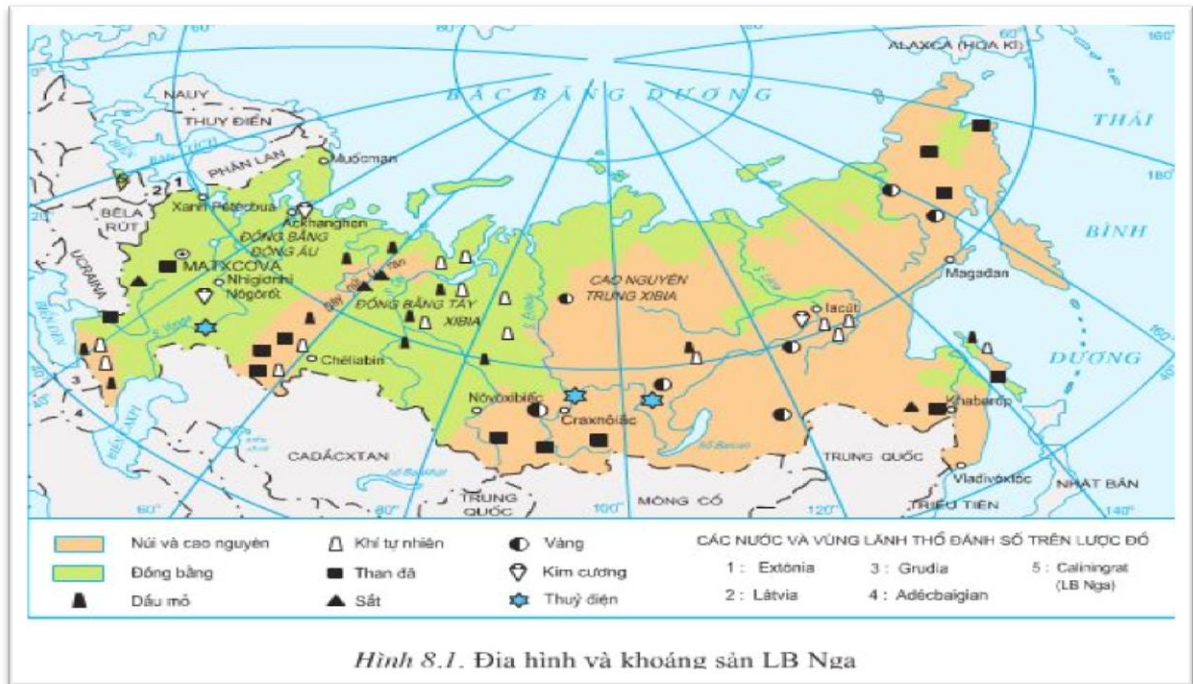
ALAXCA (HOA KÌ)
BẮC BĂNG DƯƠNG
NAUY
THUỴ ĐIỂN
PHẦN LAN
Muốcman
THÁI
BÌNH
DƯƠNG
1
2
3
4
BÊLA RÚT
UCRAINA
Xanh Pêtecbua
Ackhanghen
ĐỒNG BẰNG ĐÔNG ÂU
MATXCOVA
Nhiginhi Nôgôrôt
ĐỒNG BẰNG TÂY XIBIA
CAO NGUYÊN TRUNG XIBIA
Magadan
Iacút
Chêliabin
Nôvôxibiếc
Craxnôiac
Khabarốp
Vladivôxtốc
CADẮCXTAN
TRUNG QUỐC
MÔNG CỔ
TRUNG QUỐC
NHẬT BẢN
TRIỀU TIÊN
Hồ Baican
60°
100°
120°
140°
160°
180°

Núi và cao nguyên
Đồng bằng
Dầu mỏ
Khí tự nhiên
Than đá
Sắt
Vàng
Kim cương
Thuỷ điện

CÁC NƯỚC VÀ VÙNG LÃNH THỔ ĐÁNH SỐ TRÊN LƯỢC ĐỒ
1 : Extônia
2 : Látvia
3 : Grudia
4 : Adécbaigian
5 : Caliningrat (LB Nga)

Hình 8.1. Địa hình và khoáng sản LB Nga